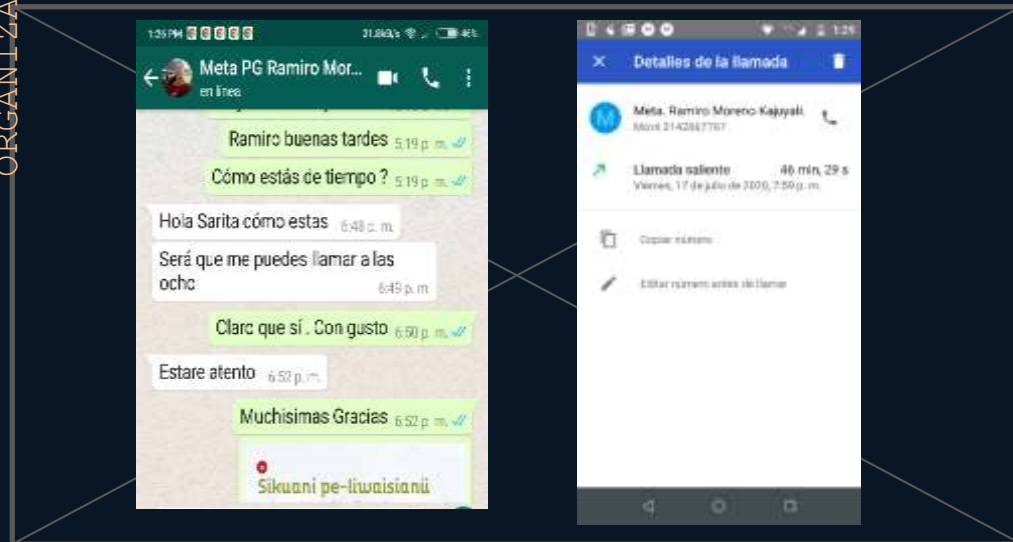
ORGANIZA

1:25 PM 21,8KB/s 46%

Meta PG Ramiro Mor...
en línea

Ramiro buenas tardes 5:19 p. m.

Cómo estás de tiempo ? 5:19 p. m.

Hola Sarita cómo estas 6:48 p. m.

Será que me puedes llamar a las ocho 6:49 p. m.

Claro que sí . Con gusto 6:50 p. m.

Estare atento 6:52 p. m.

Muchisimas Gracias 6:52 p. m.

Sikuani pe-liwaisianü

1:29

Detalles de la llamada

Meta. Ramiro Moreno Kajuyali
Móvil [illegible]

Llamada saliente 46 min, 29 s
Viernes, 17 de julio de 2020, 7:59 p. m.

Copiar número

Editar número antes de llamar